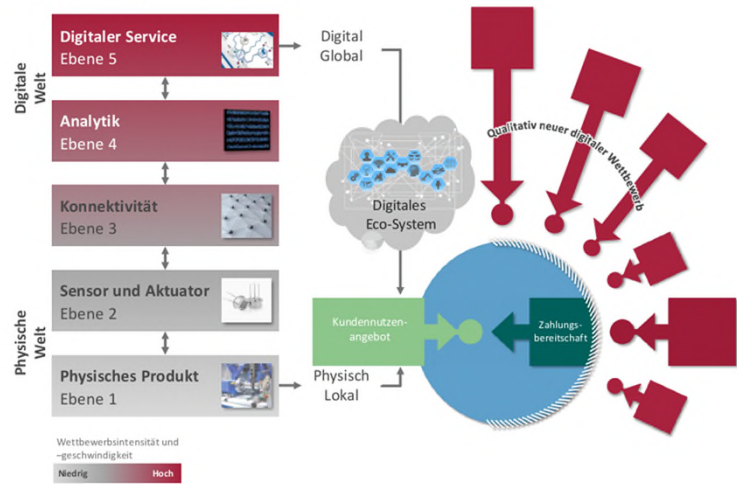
Digitale Welt

Digitaler Service
Ebene 5

Analytik
Ebene 4

Konnektivität
Ebene 3

Physische Welt

Sensor und Aktuator
Ebene 2

Physisches Produkt
Ebene 1

Wettbewerbsintensität und –geschwindigkeit

Niedrig Hoch

Digital Global

Digitales Eco-System

Physisch Lokal

Kundennutzenangebot

Zahlungsbereitschaft

Qualitativ neuer digitaler Wettbewerb